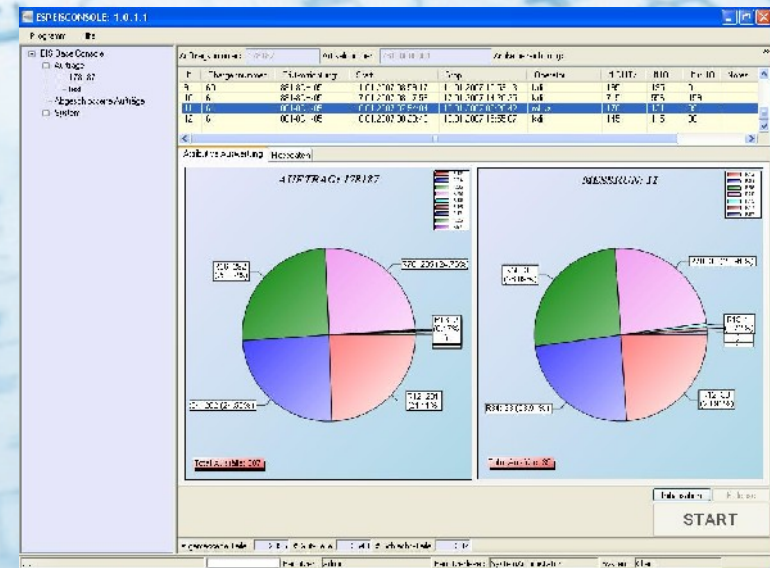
ESP EISCONSOLE: 1.0.1.1

Programm Hilfe

EIS Base Console
Aufträge
178187
Abgeschlossene Aufträge
System

Auftragsnummer: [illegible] Artikelnummer: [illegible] Artikelbezeichnung:

| ID | Chargennummer | Bestellnummer | Start | Stop | Operator | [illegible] | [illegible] | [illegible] |
|---|---|---|---|---|---|---|---|---|
| 9 | 60 | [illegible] | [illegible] | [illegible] | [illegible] | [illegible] | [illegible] | 0 |
| 10 | 6 | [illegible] | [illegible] | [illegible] | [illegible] | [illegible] | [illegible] | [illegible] |
| 11 | 6 | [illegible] | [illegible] | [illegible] | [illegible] | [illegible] | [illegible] | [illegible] |
| 12 | 6 | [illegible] | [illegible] | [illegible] | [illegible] | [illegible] | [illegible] | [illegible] |

Artikelauswertung Messdaten

AUFTRAG: 178187

MESSRUN: 11

START

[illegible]